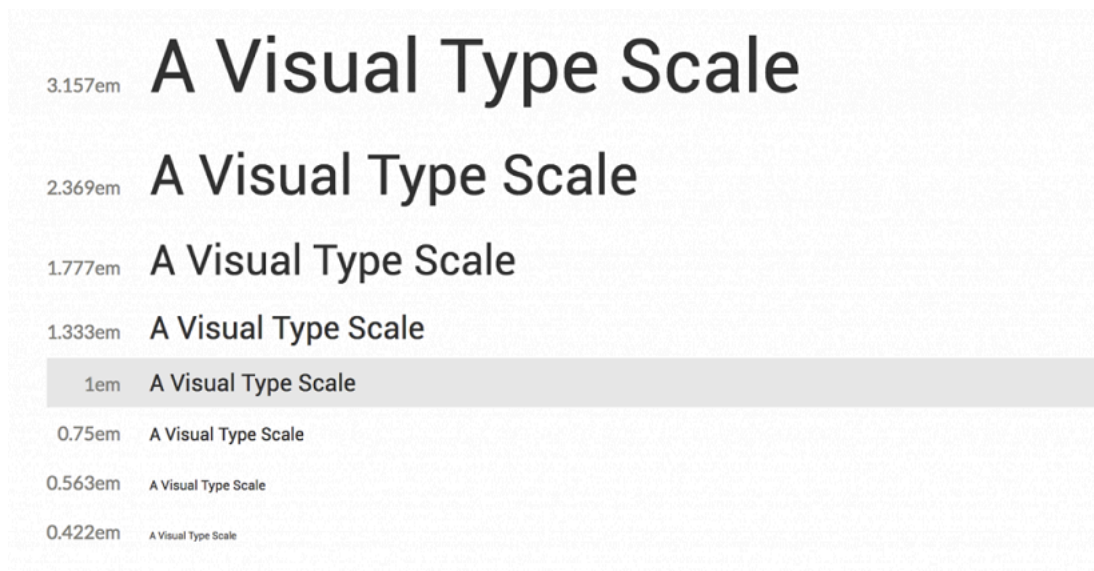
3.157em A Visual Type Scale

2.369em A Visual Type Scale

1.777em A Visual Type Scale

1.333em A Visual Type Scale

1em A Visual Type Scale

0.75em A Visual Type Scale

0.563em A Visual Type Scale

0.422em A Visual Type Scale